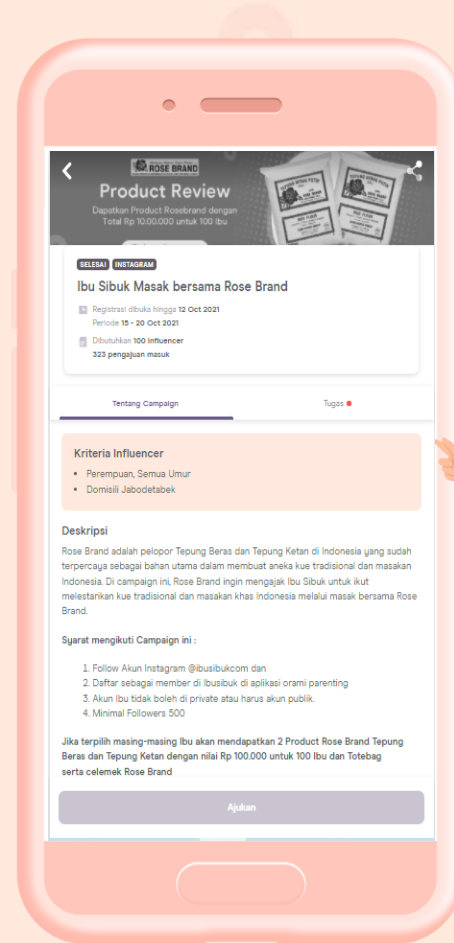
ROSE BRAND

Product Review

Dapatkan Product Rosebrand dengan Total Rp 10.00.000 untuk 100 Ibu

SELESAI INSTAGRAM

Ibu Sibuk Masak bersama Rose Brand

Registrasi dibuka hingga 12 Oct 2021
Periode 15 - 20 Oct 2021

Dibutuhkan 100 Influencer
323 pengajuan masuk

Tentang Campaign

Tugas

Kriteria Influencer

- Perempuan, Semua Umur
- Domisili Jabodetabek

Deskripsi

Rose Brand adalah pelopor Tepung Beras dan Tepung Ketan di Indonesia yang sudah terpercaya sebagai bahan utama dalam membuat aneka kue tradisional dan masakan Indonesia. Di campaign ini, Rose Brand ingin mengajak Ibu Sibuk untuk ikut melestarikan kue tradisional dan masakan khas Indonesia melalui masak bersama Rose Brand.

Syarat mengikuti Campaign ini :

1. Follow Akun Instagram @ibusibukcom dan
2. Daftar sebagai member di Ibusibuk di aplikasi orami parenting
3. Akun Ibu tidak boleh di private atau harus akun publik.
4. Minimal Followers 500

Jika terpilih masing-masing Ibu akan mendapatkan 2 Product Rose Brand Tepung Beras dan Tepung Ketan dengan nilai Rp 100.000 untuk 100 Ibu dan Totebag serta celemek Rose Brand

Ajukan